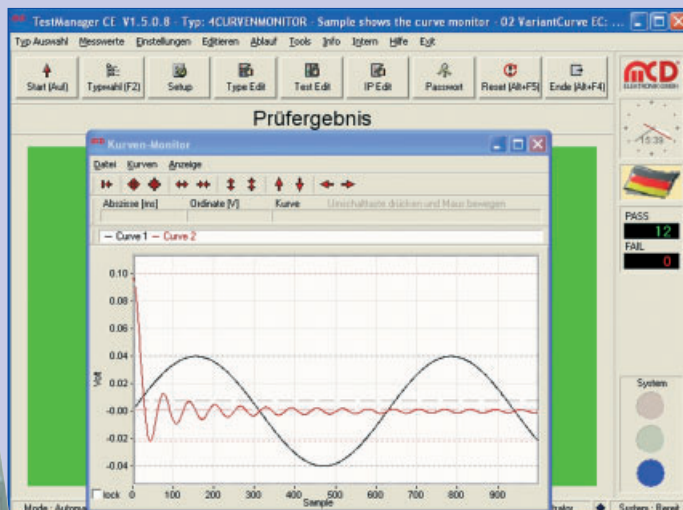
TestManager CE V1.5.0.8 - Typ: 4CURVENMONITOR - Sample shows the curve monitor - 02 VariantCurve EC: ...

Typ Auswahl Messwerte Einstellungen Editieren Ablauf Tools Info Intern Hilfe Exit

Start (Auf) Typwahl (F2) Setup Type Edit Test Edit IP Edit Passwort Reset (Alt+F5) Ende (Alt+F4)

MCD ELEKTRONIK GMBH

Prüfergebnis

15:38

PASS 12
FAIL 0

Kurven-Monitor

Datei Kurven Anzeige

Abszisse [ms] Ordinate [V] Kurve Umschalttaste drücken und Maus bewegen

— Curve 1 — Curve 2

0.10
0.08
0.06
0.04
0.02
-0.00
-0.02
-0.04

Volt

lock 0 100 200 300 400 500 600 700 800 900
Sample

System

Mode : Automa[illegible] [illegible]rator System : Reset